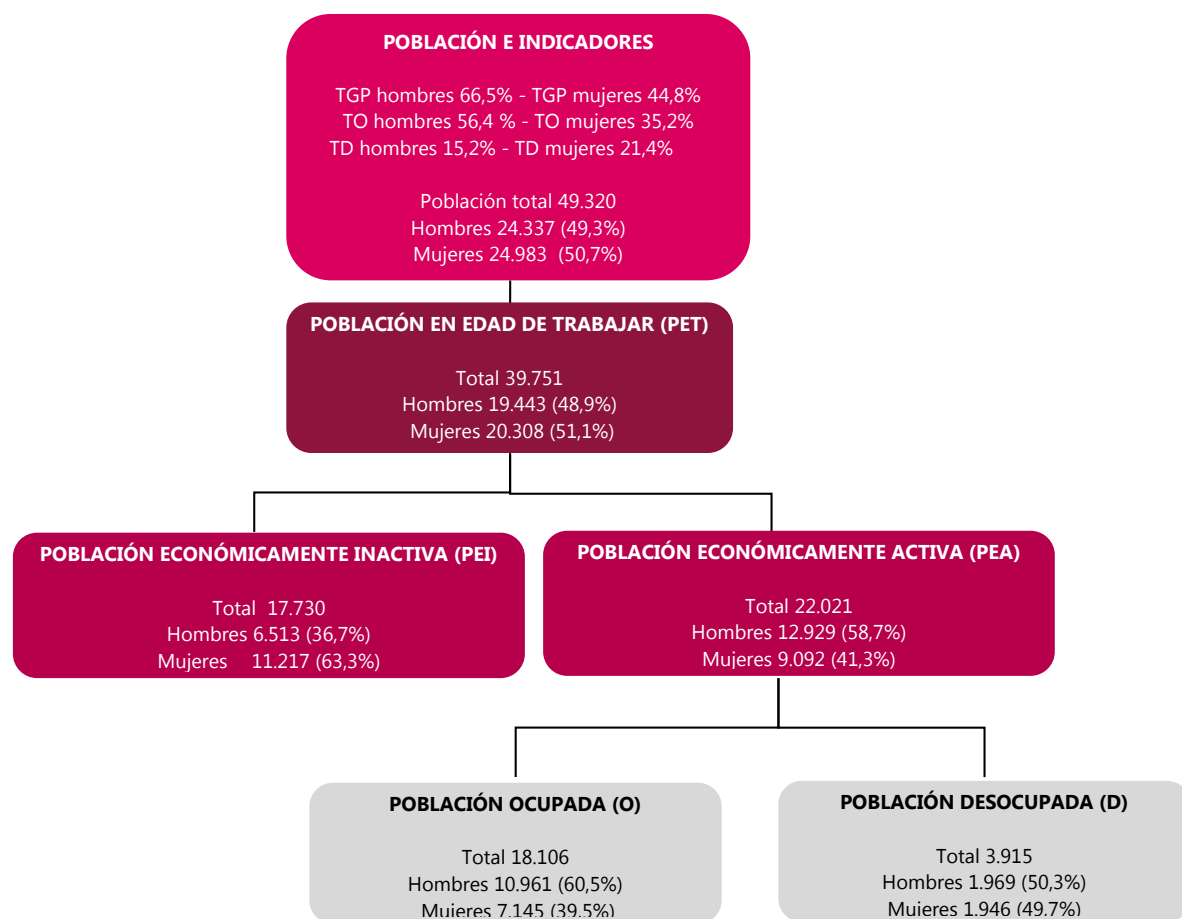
POBLACIÓN E INDICADORES

TGP hombres 66,5% - TGP mujeres 44,8%
TO hombres 56,4 % - TO mujeres 35,2%
TD hombres 15,2% - TD mujeres 21,4%

Población total 49.320
Hombres 24.337 (49,3%)
Mujeres 24.983 (50,7%)

POBLACIÓN EN EDAD DE TRABAJAR (PET)

Total 39.751
Hombres 19.443 (48,9%)
Mujeres 20.308 (51,1%)

POBLACIÓN ECONÓMICAMENTE INACTIVA (PEI)

Total 17.730
Hombres 6.513 (36,7%)
Mujeres 11.217 (63,3%)

POBLACIÓN ECONÓMICAMENTE ACTIVA (PEA)

Total 22.021
Hombres 12.929 (58,7%)
Mujeres 9.092 (41,3%)

POBLACIÓN OCUPADA (O)

Total 18.106
Hombres 10.961 (60,5%)
Mujeres 7.145 (39,5%)

POBLACIÓN DESOCUPADA (D)

Total 3.915
Hombres 1.969 (50,3%)
Mujeres 1.946 (49,7%)